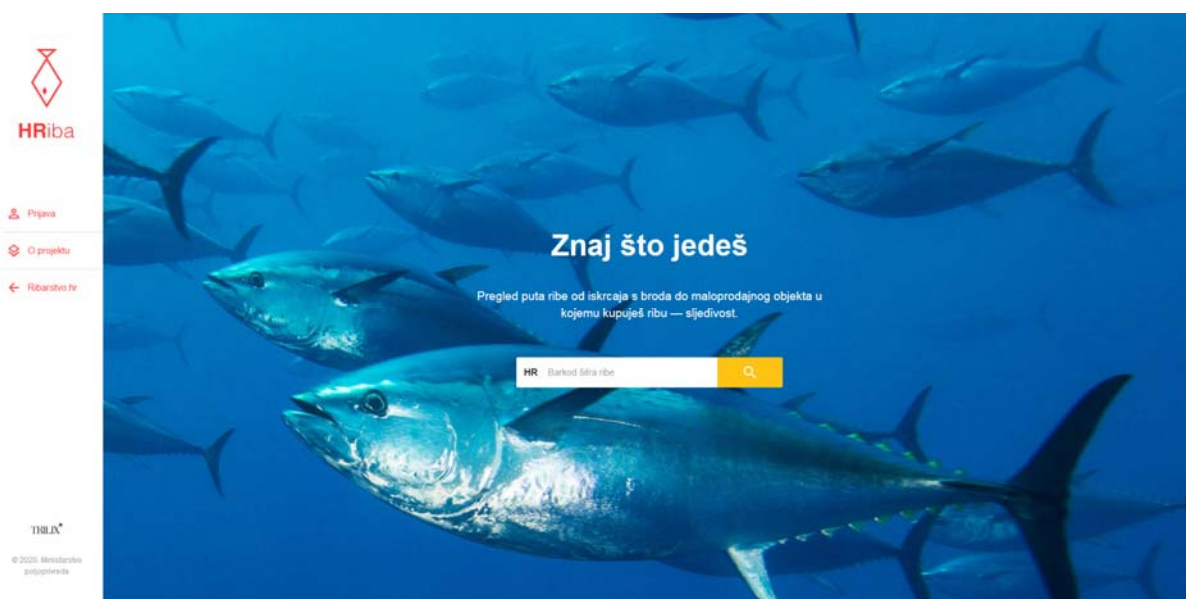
HRiba

Prijava

O projektu

Ribarstvo.hr

THILIX

© 2020. Ministarstvo poljoprivrede

Znaj što jedeš

Pregled puta ribe od iskrcaja s broda do maloprodajnog objekta u kojemu kupuješ ribu — sljedivost.

HR Barkod šifra ribe